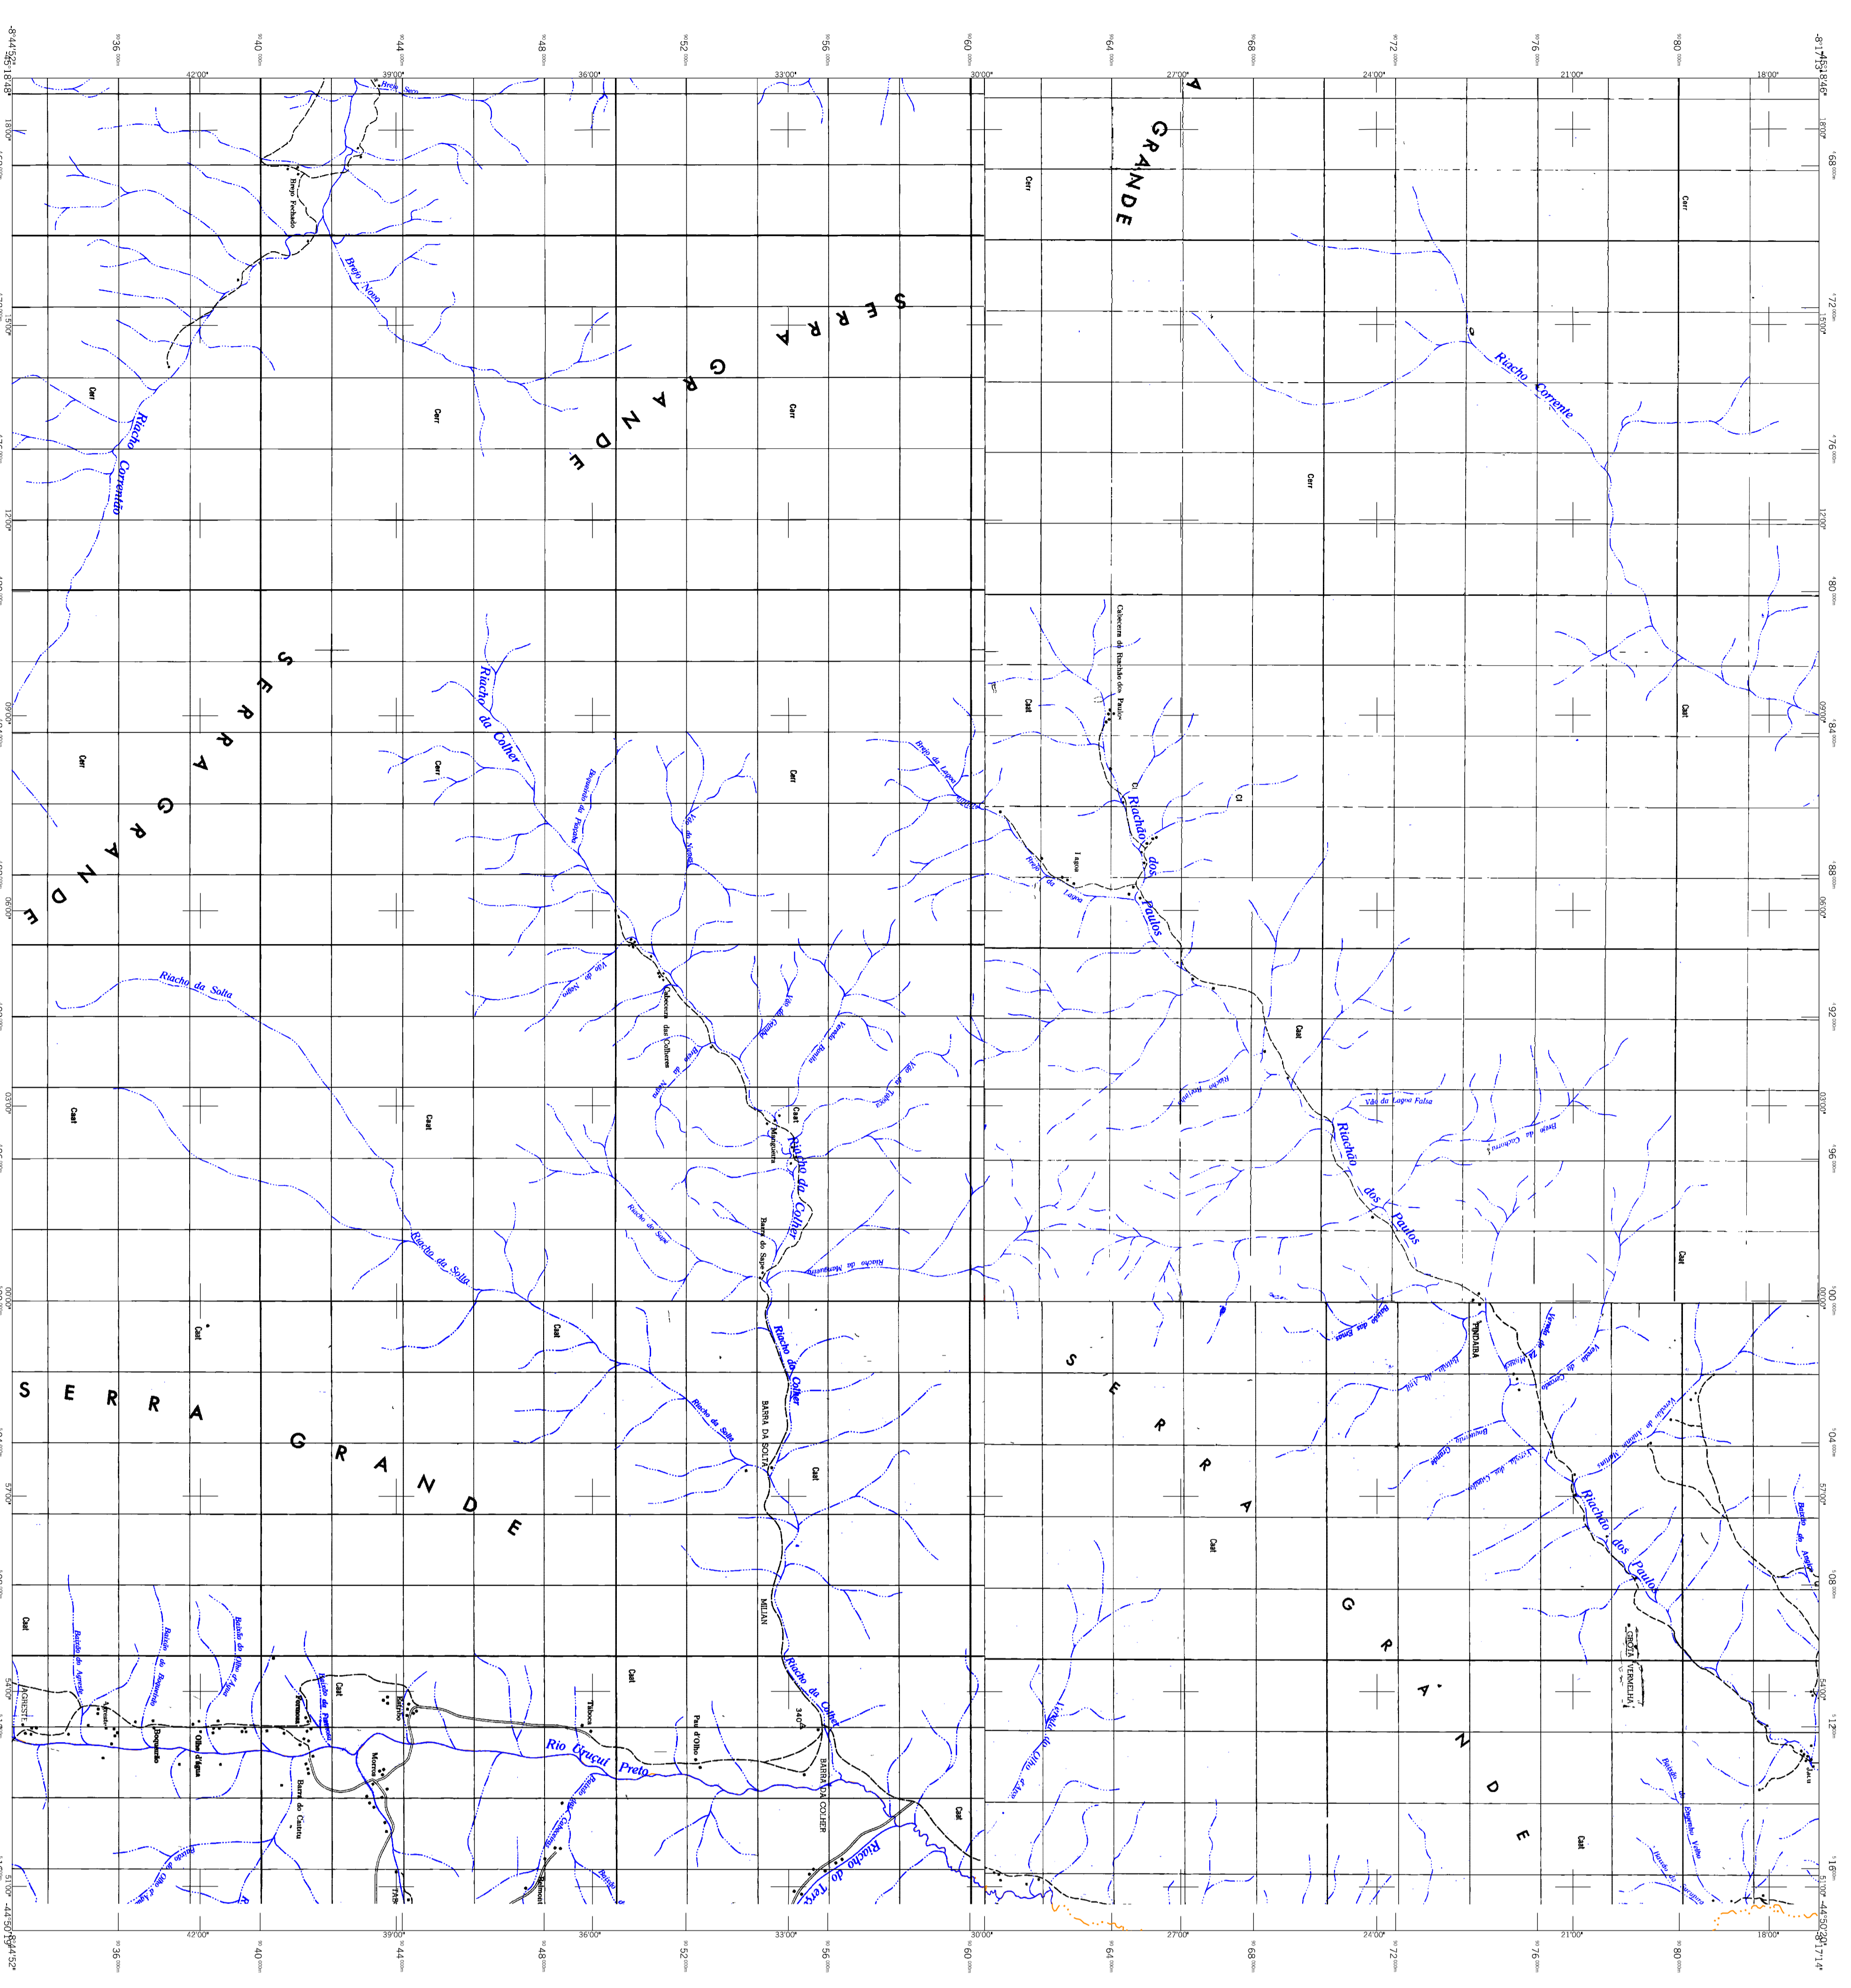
42'00"
39'00"
36'00"
33'00"
30'00"
27'00"
24'00"
21'00"
18'00"

36
40
44
48
52
56
60
64
68
72
76
80

Brejo Seco
Brejo Fechado
Brejo Novo
S E R R A G R A N D E
GRANDE
Cerr
Cerr
Cerr
Cerr
Cerr
Riacho Correntão
Riacho Corrente
Riacho da Colher
Cerr
Cerr
Cerr
S E R R A G R A N D E
Cabeceira do Riachão dos Paulos
Catl
Brejo da Lagoa
Riachão dos Paulos
Lagoa
Riacho da Solta
Cabeceira das Colheres
Catl
Catl
Catl
Catl
Vão da Lagoa Falsa
Riachão dos Paulos
Riacho da Solta
Riacho do Sapé
Barra do Sapé
Mangueira
Riacho da Colher
BARRA DA SOLTA
Catl
Catl
Catl
S E R R A G R A N D E
S E R R A G R A N D E
PINDAIBA
Riachão dos Paulos
GROTA VERMELHA
Catl
Catl
MILIAN
Riacho da Colher
BARRA DA COLHER
Rio Uruçuí Preto
Riacho do Terra
Catl
Catl
Pau d'Olho
Tiboca
Barra do Cantu
Morrota
Olho d'Água
Boqueirão
Agreste
AGRESTE
Catl
Catl
Catl
Catl
Catl
Vão do Olho d'Água

42'00"
39'00"
36'00"
33'00"
30'00"
27'00"
24'00"
21'00"
18'00"
36
40
44
48
52
56
60
64
68
72
76
80